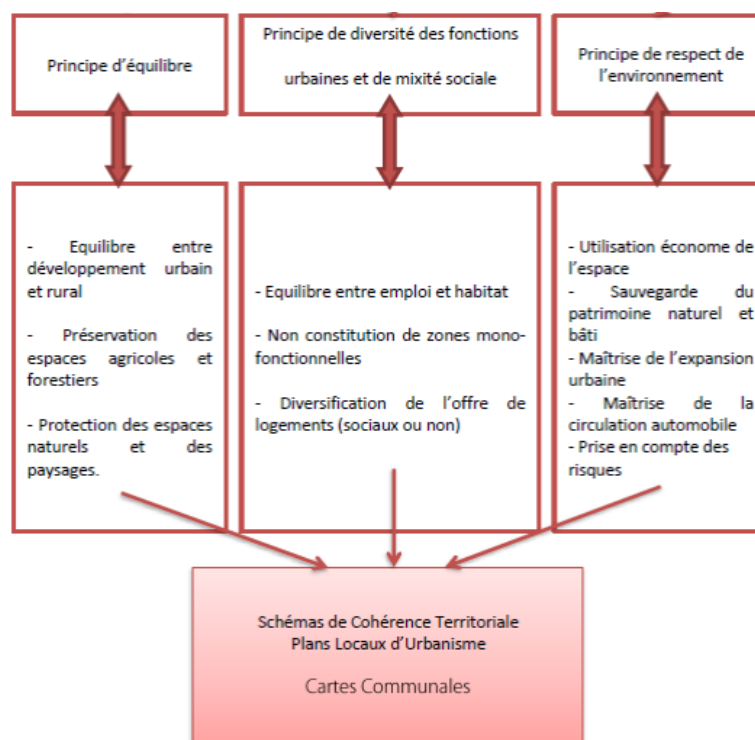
Principe d'équilibre

Principe de diversité des fonctions urbaines et de mixité sociale

Principe de respect de l'environnement

- Equilibre entre développement urbain et rural

- Préservation des espaces agricoles et forestiers

- Protection des espaces naturels et des paysages.

- Equilibre entre emploi et habitat

- Non constitution de zones mono-fonctionnelles

- Diversification de l'offre de logements (sociaux ou non)

- Utilisation économe de l'espace
- Sauvegarde du patrimoine naturel et bâti
- Maîtrise de l'expansion urbaine
- Maîtrise de la circulation automobile
- Prise en compte des risques

Schémas de Cohérence Territoriale
Plans Locaux d'Urbanisme

Cartes Communales